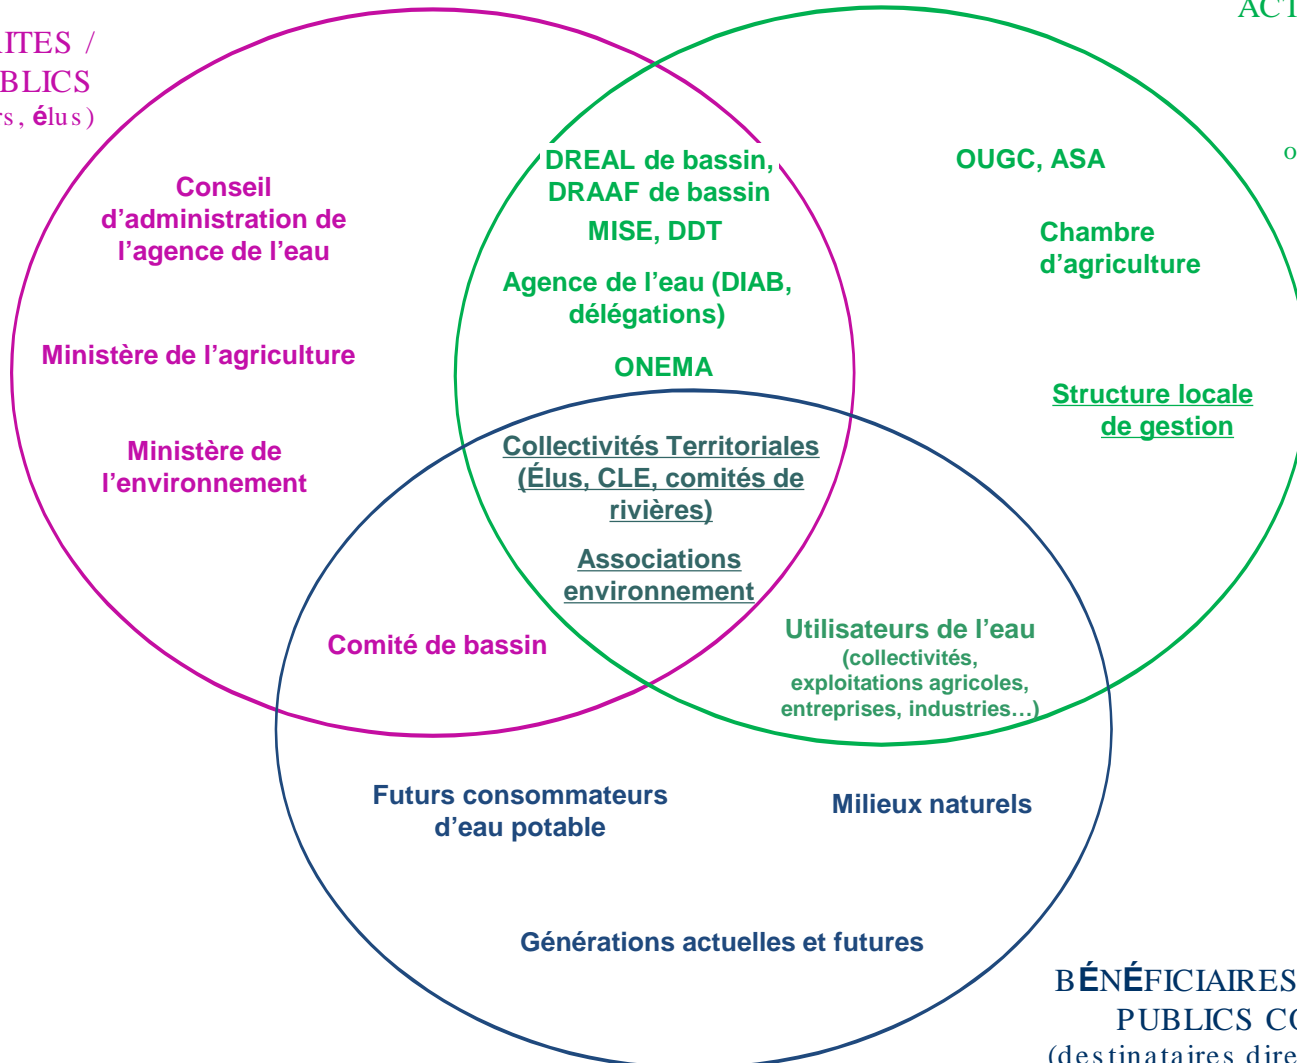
ITES /
BLICS
s, élus)

ACT

o

Conseil d'administration de l'agence de l'eau

Ministère de l'agriculture

Ministère de l'environnement

DREAL de bassin, DRAAF de bassin

MISE, DDT

Agence de l'eau (DIAB, délégations)

ONEMA

OUGC, ASA

Chambre d'agriculture

Structure locale de gestion

Collectivités Territoriales (Élus, CLE, comités de rivières)

Associations environnement

Comité de bassin

Utilisateurs de l'eau (collectivités, exploitations agricoles, entreprises, industries…)

Futurs consommateurs d'eau potable

Milieux naturels

Générations actuelles et futures

BÉNÉFICIAIRES
PUBLICS C
(destinataires dire